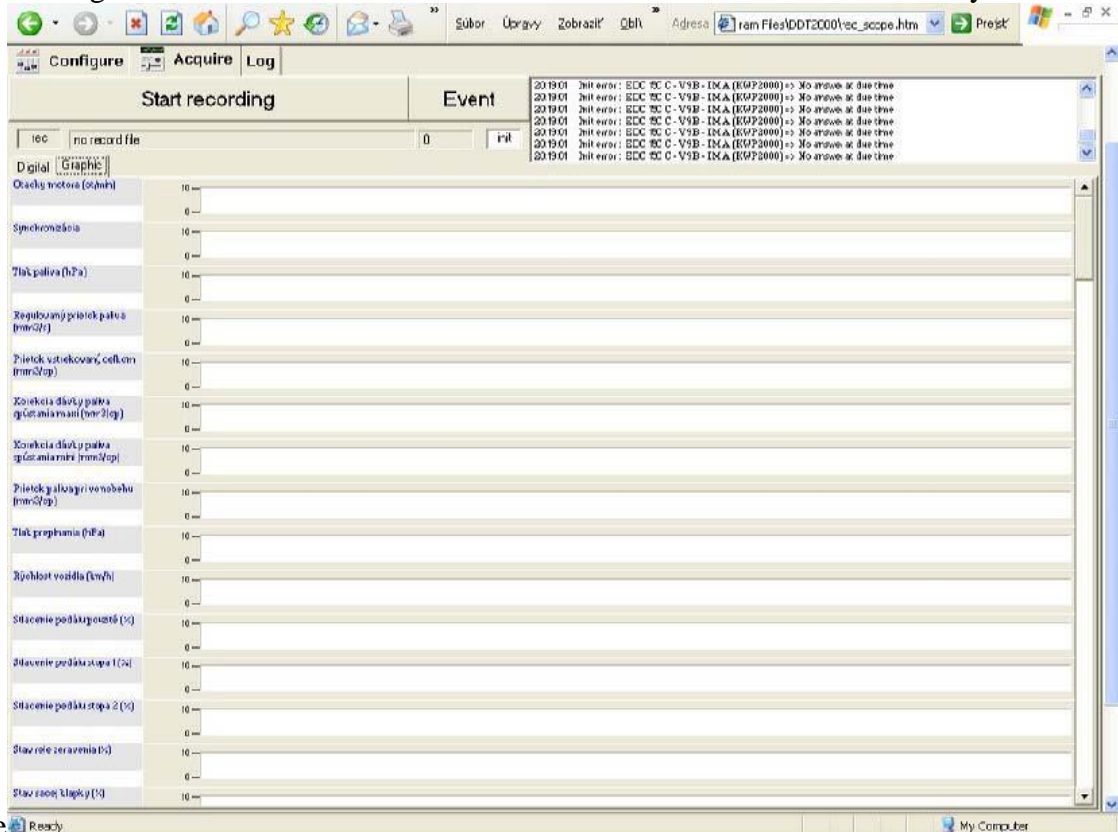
Súbor Úpravy Zobraziť Obľ Adresa ram Files\DDT2000\rec_scope.htm Prejsť

Configure Acquire Log

Start recording

Event

201901 Init error: EDC 15C C-V9B-IMA (KWP2000) => No answer at due time
201901 Init error: EDC 15C C-V9B-IMA (KWP2000) => No answer at due time
201901 Init error: EDC 15C C-V9B-IMA (KWP2000) => No answer at due time
201901 Init error: EDC 15C C-V9B-IMA (KWP2000) => No answer at due time
201901 Init error: EDC 15C C-V9B-IMA (KWP2000) => No answer at due time
201901 Init error: EDC 15C C-V9B-IMA (KWP2000) => No answer at due time
201901 Init error: EDC 15C C-V9B-IMA (KWP2000) => No answer at due time

rec no record file 0 init

Digital Graphic

Otačky motora (ot/min) 10 0
Synchronizácia 10 0
Tlak paliva (hPa) 10 0
Regulovaný prietok paliva (mm3/s) 10 0
Prietok vstiekovaný celkom (mm3/cp) 10 0
Korekcia dávky paliva gúčstaniamaxi (mm3/cp) 10 0
Korekcia dávky paliva gúčstaniamini (mm3/cp) 10 0
Prietok paliva pri voľnobehu (mm3/cp) 10 0
Tlak preplnenia (hPa) 10 0
Rýchlosť vozidla (km/h) 10 0
Stlačenie pedálu plynu (%) 10 0
Stlačenie pedálu stupa 1 (%) 10 0
Stlačenie pedálu stupa 2 (%) 10 0
Stav relé zeravenia (%) 10 0
Stav recc klapky (%) 10

Ready

My Computer